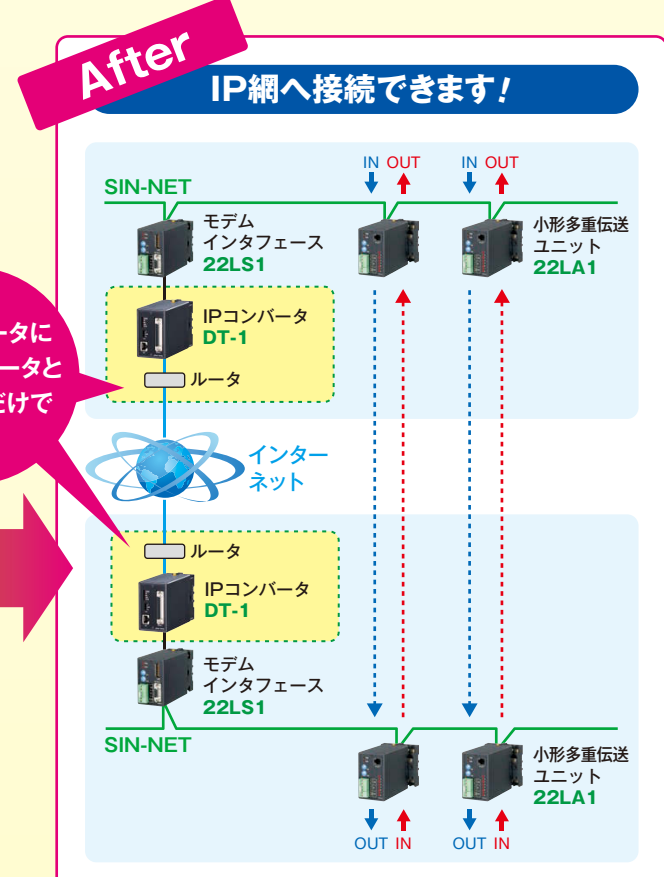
After

IP網へ接続できます!

ータに
ータと
だけで

IN OUT IN OUT

SIN-NET

モデム
インタフェース
22LS1

小形多重伝送
ユニット
22LA1

IPコンバータ
DT-1

ルータ

インター
ネット

ルータ

IPコンバータ
DT-1

モデム
インタフェース
22LS1

SIN-NET

小形多重伝送
ユニット
22LA1

OUT IN OUT IN